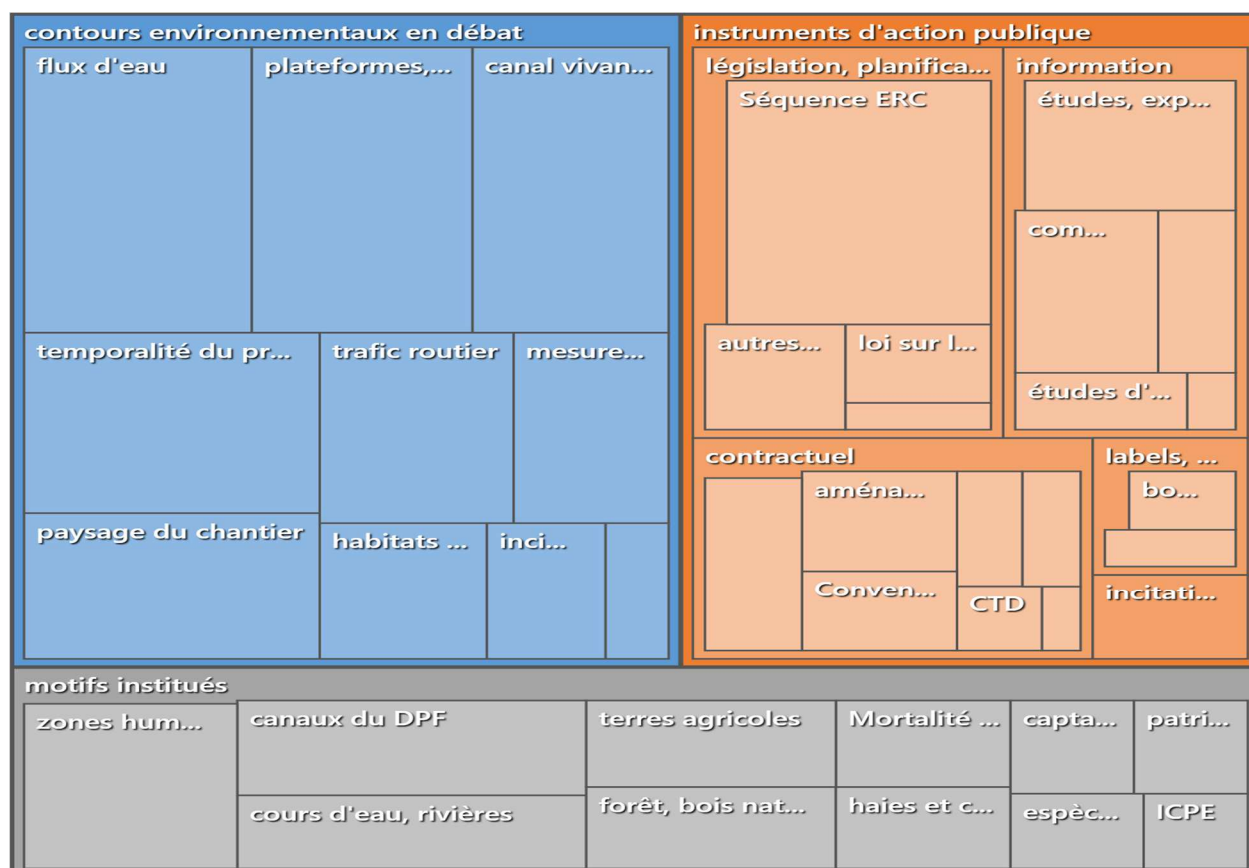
contours environnementaux en débat
flux d'eau
plateformes,...
canal vivan...
temporalité du pr...
trafic routier
mesure...
paysage du chantier
habitats ...
inci...

instruments d'action publique
législation, planifica...
Séquence ERC
autres...
loi sur l...
information
études, exp...
com...
études d'...
contractuel
aména...
Conven...
CTD
labels, ...
bo...
incitati...

motifs institués
zones hum...
canaux du DPF
cours d'eau, rivières
terres agricoles
forêt, bois nat...
Mortalité ...
haies et c...
capta...
patri...
espèc...
ICPE